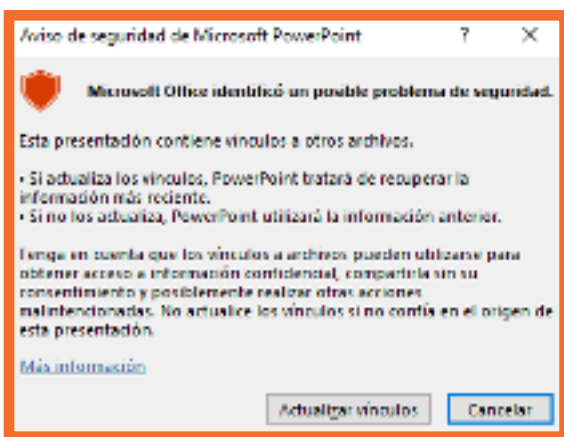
Aviso de seguridad de Microsoft PowerPoint ? ✕

Microsoft Office identificó un posible problema de seguridad.

Esta presentación contiene vínculos a otros archivos.

• Si actualiza los vínculos, PowerPoint tratará de recuperar la información más reciente.
• Si no los actualiza, PowerPoint utilizará la información anterior.

Tenga en cuenta que los vínculos a archivos pueden utilizarse para obtener acceso a información confidencial, compartirla sin su consentimiento y posiblemente realizar otras acciones malintencionadas. No actualice los vínculos si no confía en el origen de esta presentación.

Más información

Actualizar vínculos | Cancelar